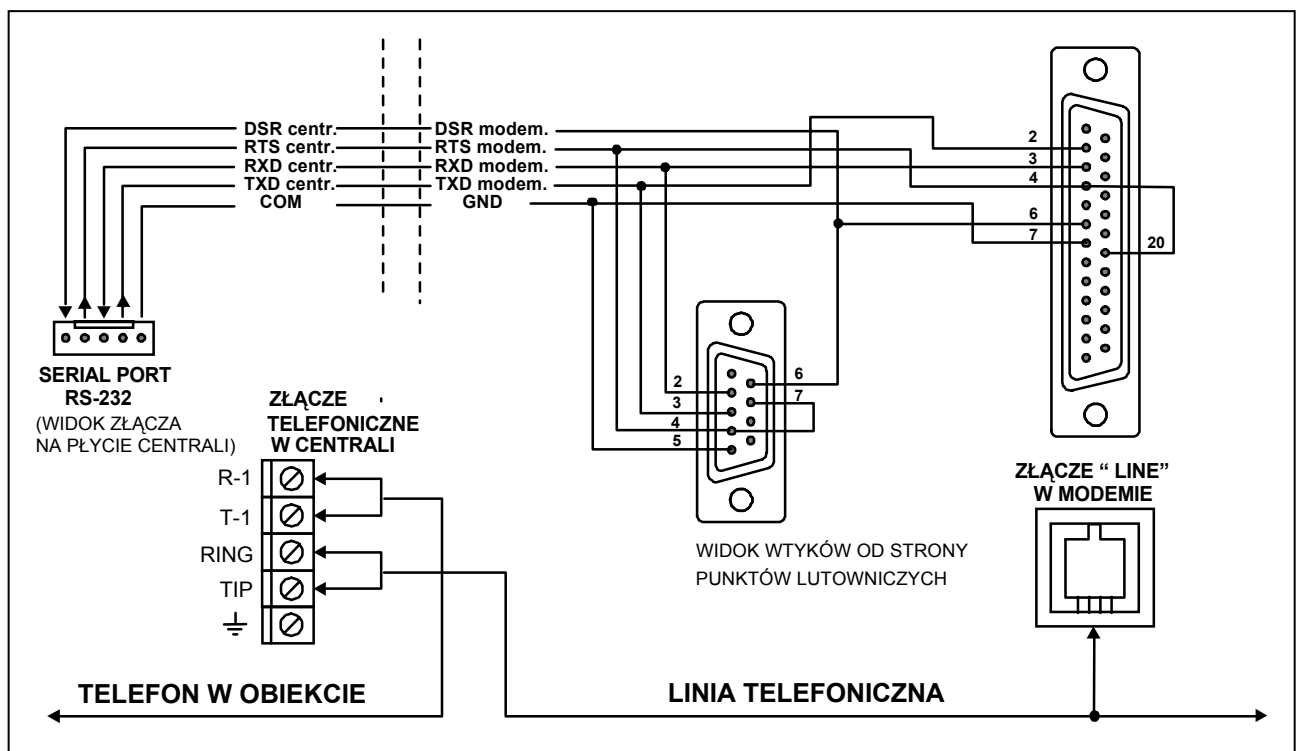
DSR centr.
RTS centr.
RXD centr.
TXD centr.
COM

DSR modem.
RTS modem.
RXD modem.
TXD modem.
GND

2
3
4
6
7
20

SERIAL PORT
RS-232
(WIDOK ZŁĄCZA NA PŁYCIE CENTRALI)

ZŁĄCZE TELEFONICZNE W CENTRALI

R-1
T-1
RING
TIP

2
3
4
5
6
7

WIDOK WTYKÓW OD STRONY PUNKTÓW LUTOWNICZYCH

ZŁĄCZE " LINE" W MODEMIE

TELEFON W OBIEKCIE

LINIA TELEFONICZNA